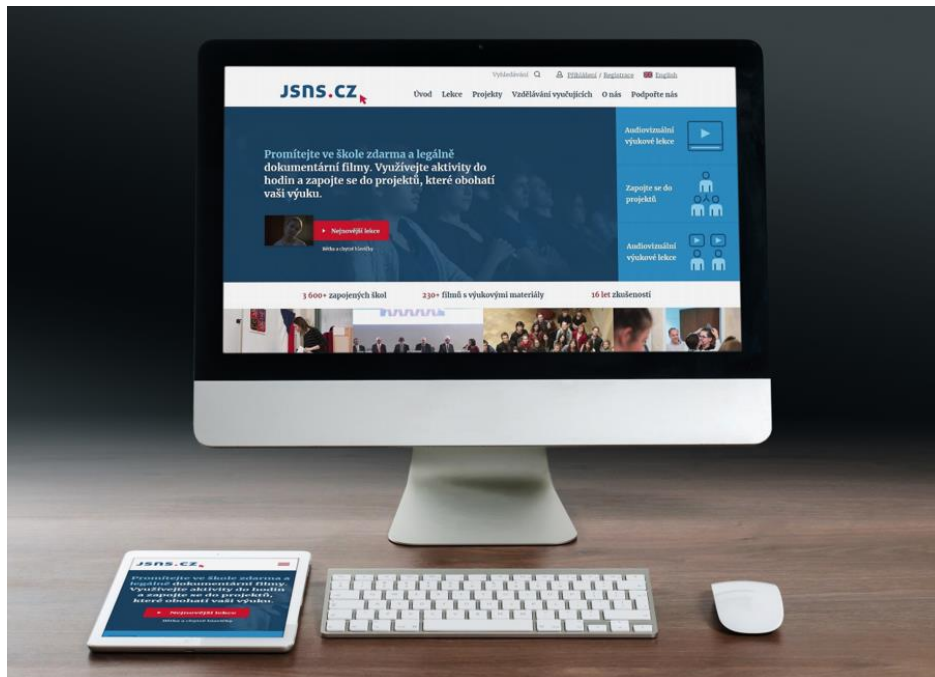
Vyhledávání

Přihlášení / Registrace

English

JSNS.CZ

Úvod Lekce Projekty Vzdělávání vyučujících O nás Podpořte nás

Promítejte ve škole zdarma a legálně dokumentární filmy. Využívejte aktivity do hodin a zapojte se do projektů, které obohatí vaši výuku.

Nejnovější lekce

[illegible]

Audiovizuální výukové lekce

Zapojte se do projektů

Audiovizuální výukové lekce

3 600+ zapojených škol

230+ filmů s výukovými materiály

16 let zkušeností

JSNS.CZ

Promítejte ve škole zdarma a legálně dokumentární filmy. Využívejte aktivity do hodin a zapojte se do projektů, které obohatí vaši výuku.

Nejnovější lekce

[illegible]